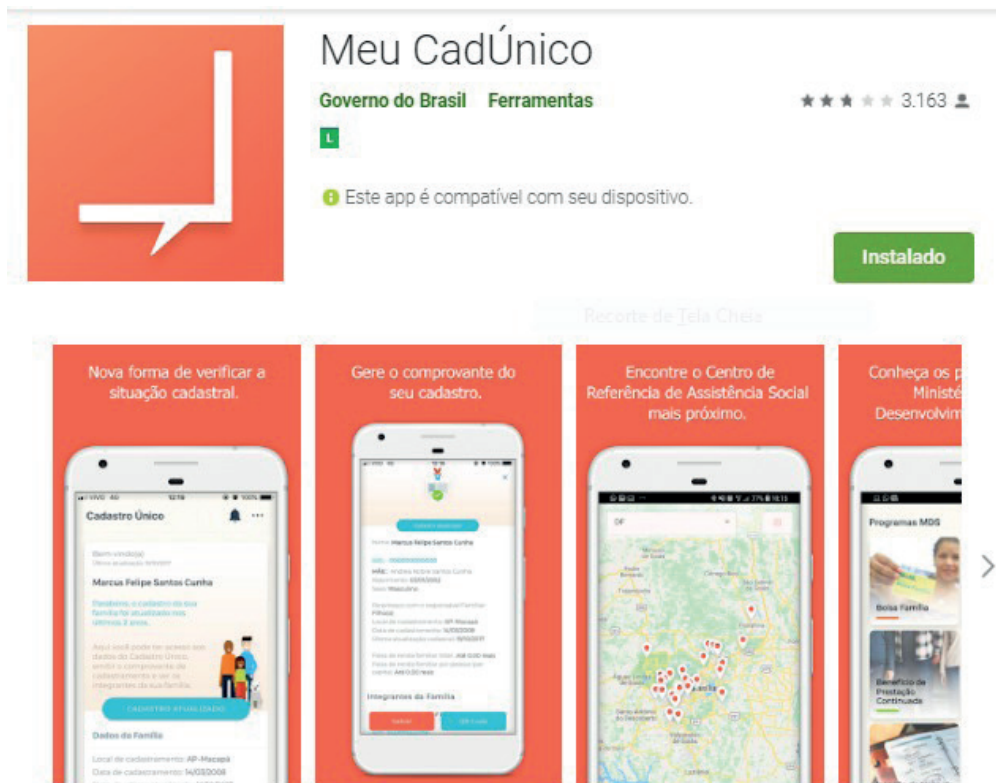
Meu CadÚnico

Governo do Brasil Ferramentas

3.163

L

Este app é compatível com seu dispositivo.

Instalado

Recorte de Tela Cheia

Nova forma de verificar a situação cadastral.

Cadastro Único

Marcus Felipe Santos Cunha

CADASTRO ATUALIZADO

Dados da Família

Gere o comprovante do seu cadastro.

Integrantes da Família

Encontre o Centro de Referência de Assistência Social mais próximo.

DF

Conheça os p Ministé Desenvolvim

Programas MDS

Bolsa Família

Benefício de Prestação Continuada